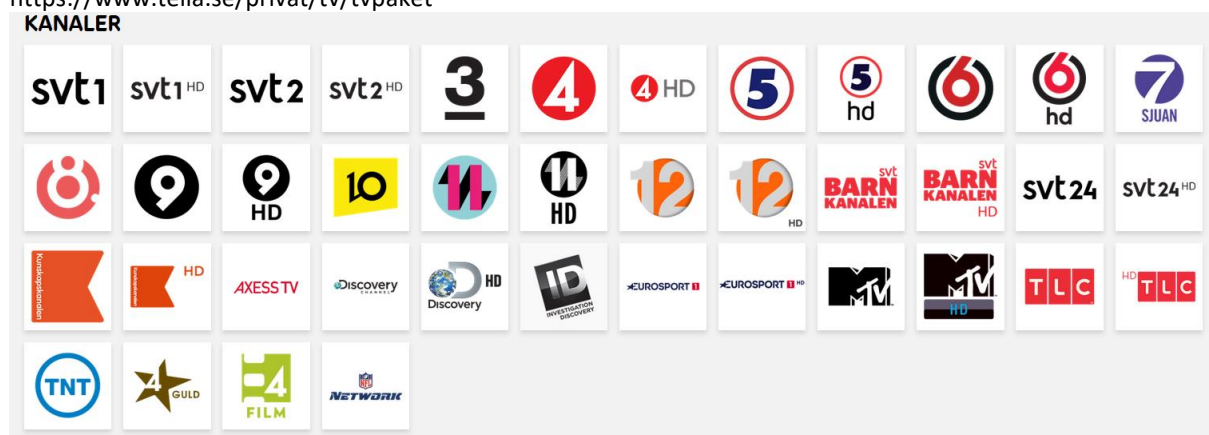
https://www.telia.se/privat/tv/tvpaket
KANALER

svt1 svt1 HD svt2 svt2 HD 3 4 4 HD 5 5 hd 6 6 hd 7 SJUAN

9 9 HD 10 11 11 HD 12 12 HD svt BARN KANALEN svt BARN KANALEN HD svt24 svt24 HD

Kunskapskanalen Kunskapskanalen HD AXESS TV Discovery CHANNEL Discovery HD ID INVESTIGATION DISCOVERY EUROSPORT 1 EUROSPORT 1 HD MTV MTV HD TLC HD TLC

TNT 4 GULD 4 FILM NFL NETWORK